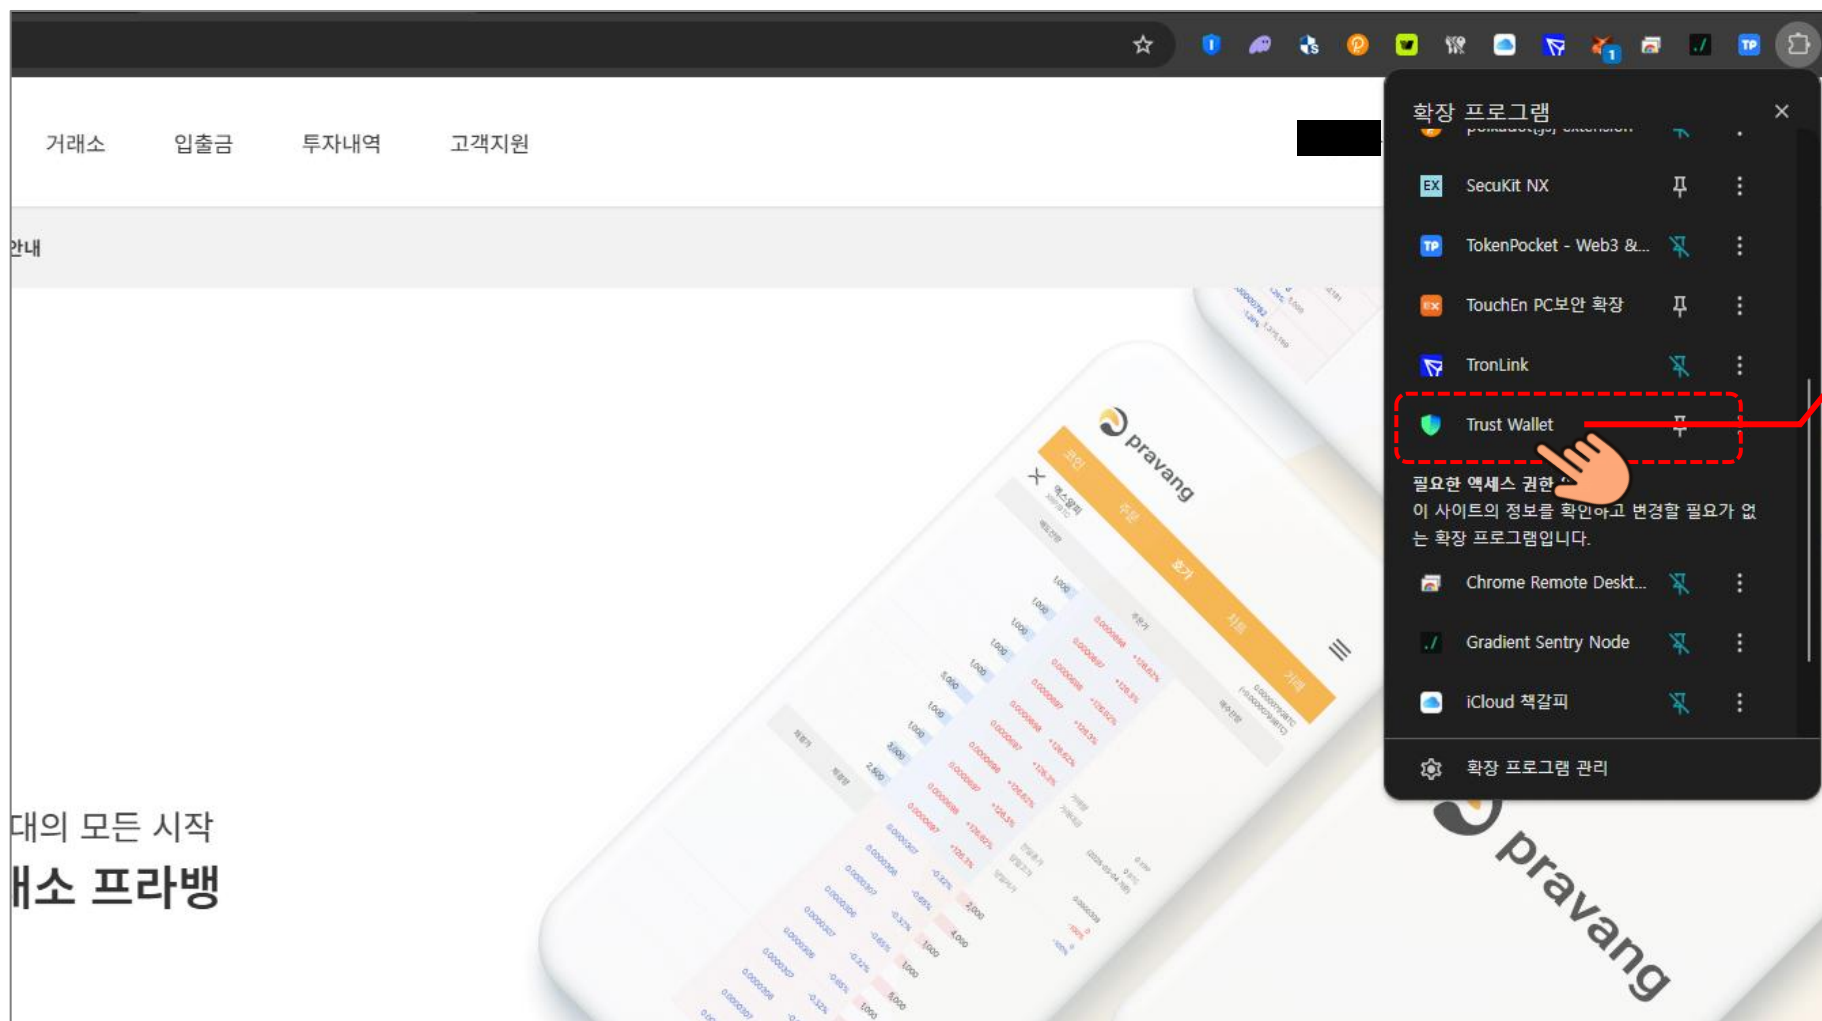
거래소 입출금 투자내역 고객지원

안내

대의 모든 시작
래소 프라뱅

pravang

확장 프로그램 ×

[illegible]

SecuKit NX

TokenPocket - Web3 &...

TouchEn PC보안 확장

TronLink

Trust Wallet

필요한 액세스 권한 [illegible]
이 사이트의 정보를 확인하고 변경할 필요가 없는 확장 프로그램입니다.

Chrome Remote Deskt...

Gradient Sentry Node

iCloud 책갈피

확장 프로그램 관리

pravang